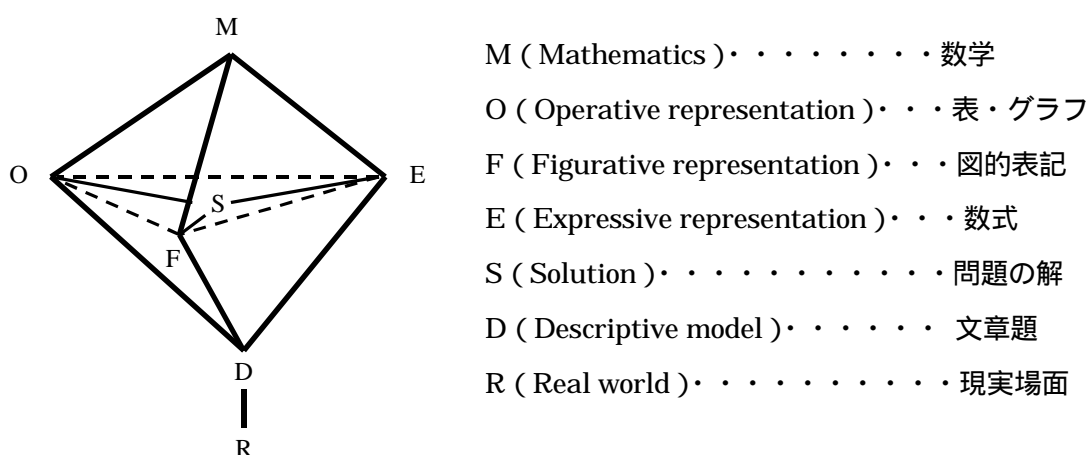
M

O

E

S

F

D

R

M ( Mathematics )・・・・・・・・・数学

O ( Operative representation )・・・表・グラフ

F ( Figurative representation )・・・図的表記

E ( Expressive representation )・・・数式

S ( Solution )・・・・・・・・・・・問題の解

D ( Descriptive model )・・・・・・ 文章題

R ( Real world )・・・・・・・・・・現実場面